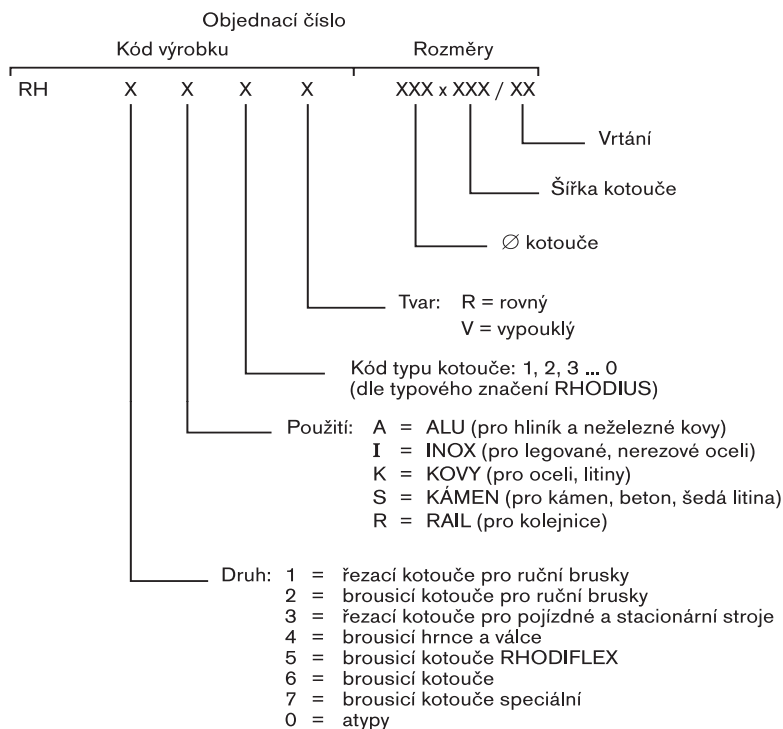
Objednací číslo

Kód výrobku

Rozměry

RH X X X X XXX x XXX / XX

Vrtání

Šířka kotouče

∅ kotouče

Tvar: R = rovný
V = vypouklý

Kód typu kotouče: 1, 2, 3 ... 0
(dle typového značení RHODIUS)

Použití: A = ALU (pro hliník a neželezné kovy)
I = INOX (pro legované, nerezové oceli)
K = KOVY (pro oceli, litiny)
S = KÁMEN (pro kámen, beton, šedá litina)
R = RAIL (pro kolejnice)

Druh: 1 = řezací kotouče pro ruční brusky
2 = brousicí kotouče pro ruční brusky
3 = řezací kotouče pro pojízdné a stacionární stroje
4 = brousicí hrnce a válce
5 = brousicí kotouče RHODIFLEX
6 = brousicí kotouče
7 = brousicí kotouče speciální
0 = atypy